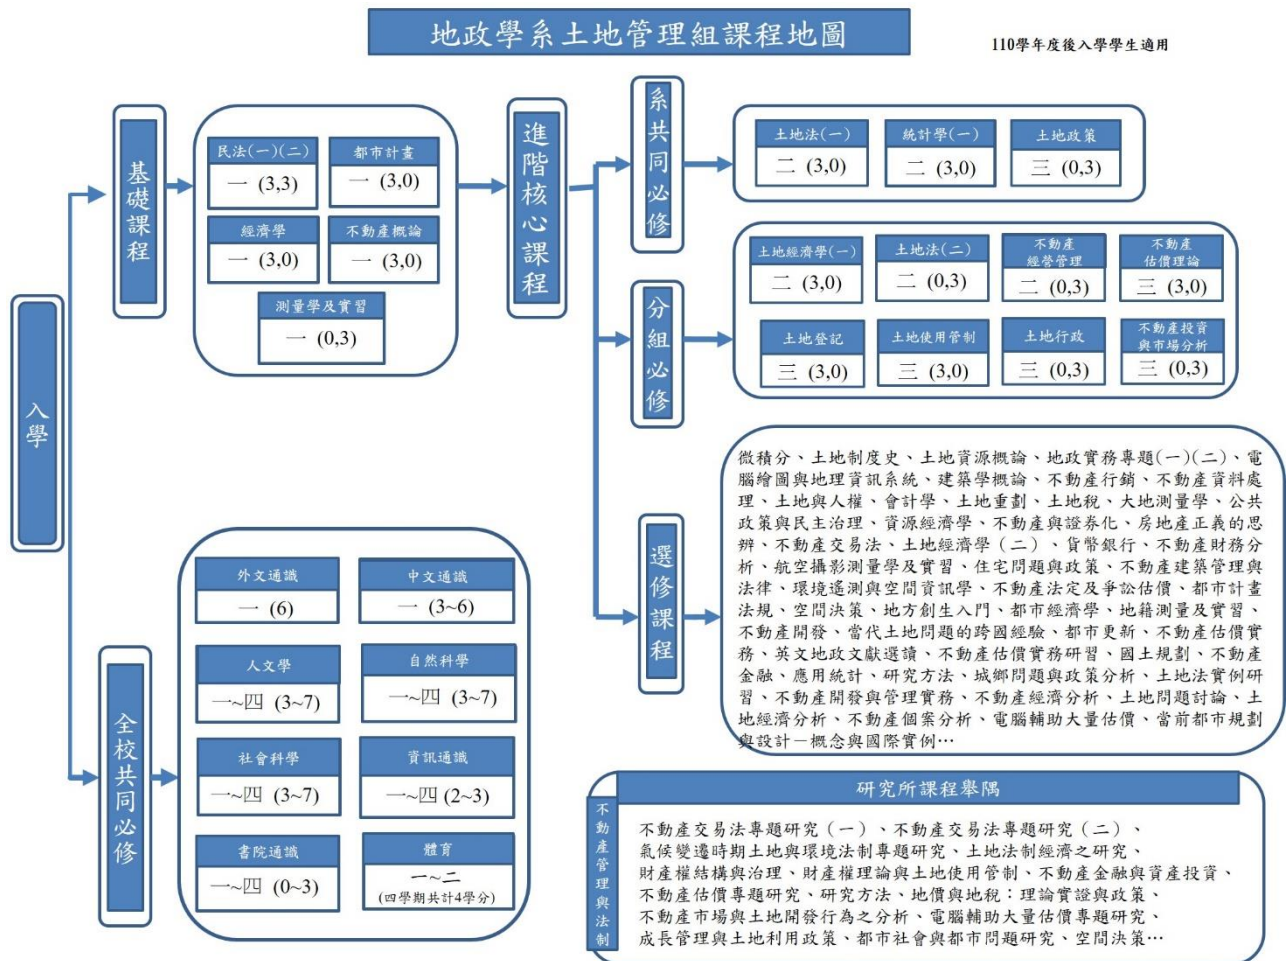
地政學系土地管理組課程地圖

110學年度後入學學生適用

入學

基礎課程

民法(一)(二)
一 (3,3)

都市計畫
一 (3,0)

經濟學
一 (3,0)

不動產概論
一 (3,0)

測量學及實習
一 (0,3)

進階核心課程

系共同必修

土地法(一)
二 (3,0)

統計學(一)
二 (3,0)

土地政策
三 (0,3)

分組必修

土地經濟學(一)
二 (3,0)

土地法(二)
二 (0,3)

不動產經營管理
二 (0,3)

不動產估價理論
三 (3,0)

土地登記
三 (3,0)

土地使用管制
三 (3,0)

土地行政
三 (0,3)

不動產投資與市場分析
三 (0,3)

選修課程

微積分、土地制度史、土地資源概論、地政實務專題(一)(二)、電腦繪圖與地理資訊系統、建築學概論、不動產行銷、不動產資料處理、土地與人權、會計學、土地重劃、土地稅、大地測量學、公共政策與民主治理、資源經濟學、不動產與證券化、房地產正義的思辨、不動產交易法、土地經濟學（二）、貨幣銀行、不動產財務分析、航空攝影測量學及實習、住宅問題與政策、不動產建築管理與法律、環境遙測與空間資訊學、不動產法定及爭訟估價、都市計畫法規、空間決策、地方創生入門、都市經濟學、地籍測量及實習、不動產開發、當代土地問題的跨國經驗、都市更新、不動產估價實務、英文地政文獻選讀、不動產估價實務研習、國土規劃、不動產金融、應用統計、研究方法、城鄉問題與政策分析、土地法實例研習、不動產開發與管理實務、不動產經濟分析、土地問題討論、土地經濟分析、不動產個案分析、電腦輔助大量估價、當前都市規劃與設計－概念與國際實例…

全校共同必修

外文通識
一 (6)

中文通識
一 (3~6)

人文學
一~四 (3~7)

自然科學
一~四 (3~7)

社會科學
一~四 (3~7)

資訊通識
一~四 (2~3)

書院通識
一~四 (0~3)

體育
一~二
(四學期共計4學分)

研究所課程舉隅

不動產管理與法制

不動產交易法專題研究（一）、不動產交易法專題研究（二）、氣候變遷時期土地與環境法制專題研究、土地法制經濟之研究、財產權結構與治理、財產權理論與土地使用管制、不動產金融與資產投資、不動產估價專題研究、研究方法、地價與地稅：理論實證與政策、不動產市場與土地開發行為之分析、電腦輔助大量估價專題研究、成長管理與土地利用政策、都市社會與都市問題研究、空間決策…